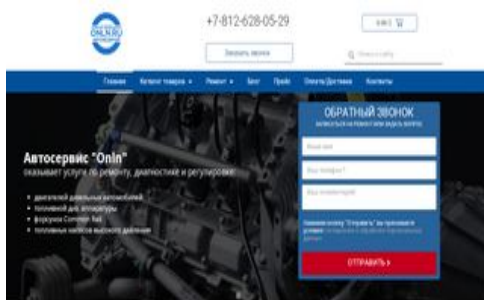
ONLN.RU

+7-812-628-05-29

Заказать звонок

0 ₽

Поиск по сайту

Главная | Каталог товаров | Ремонт | Блог | Прайс | Оплата/Доставка | Контакты

Автосервис "Onln"
оказывает услуги по ремонту, диагностике и регулировке:

- двигателей дизельных автомобилей
- топливной дизельной аппаратуры
- форсунок Common Rail
- топливных насосов высокого давления

ОБРАТНЫЙ ЗВОНОК
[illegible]

Ваше имя

Ваш телефон

Ваш комментарий

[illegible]

ОТПРАВИТЬ